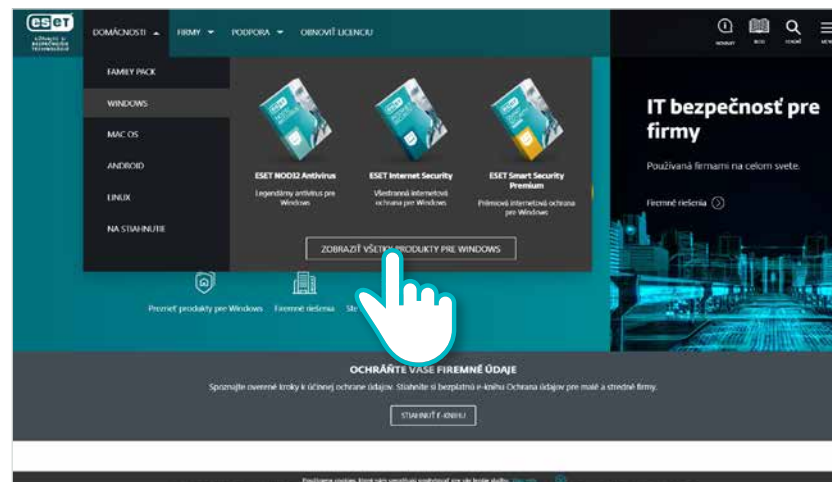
eset
DOMÁCNOSTI FIRMY PODPORA OBNOVIŤ LICENCIU

FAMILY PACK
WINDOWS
MAC OS
ANDROID
LINUX
NA STIAHNUTIE

ESET NOD32 Antivirus
Legendárny antivírus pre Windows

ESET Internet Security
Všestranná internetová ochrana pre Windows

ESET Smart Security Premium
Prémiová internetová ochrana pre Windows

ZOBRAZIŤ VŠETKY PRODUKTY PRE WINDOWS

IT bezpečnosť pre firmy
Používaná firmami na celom svete.
Firemné riešenia

Prezrieť produkty pre Windows Firemné riešenia

OCHRÁŇTE VAŠE FIREMNÉ ÚDAJE
Spoznajte overené kroky k účinnej ochrane údajov. Stiahnite si bezplatnú e-knihu Ochrana údajov pre malé a stredné firmy.
STIAHNUŤ E-KNIHU

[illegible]